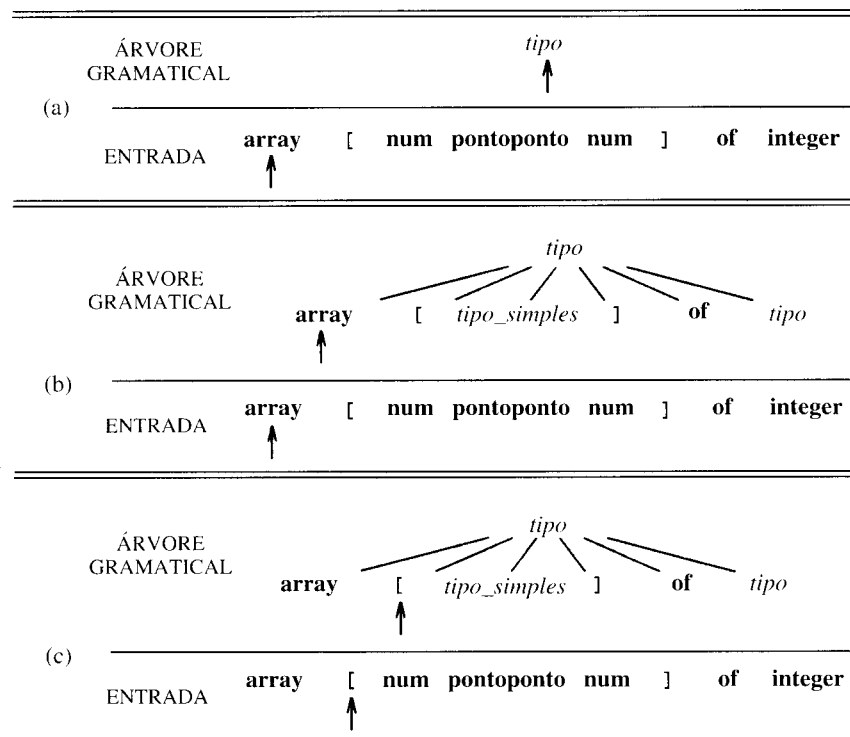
ÁRVORE GRAMATICAL

*tipo*

(a)

ENTRADA **array** [ **num pontoponto num** ] **of integer**

ÁRVORE GRAMATICAL

*tipo*

**array** [ *tipo_simples* ] **of** *tipo*

(b)

ENTRADA **array** [ **num pontoponto num** ] **of integer**

ÁRVORE GRAMATICAL

*tipo*

**array** [ *tipo_simples* ] **of** *tipo*

(c)

ENTRADA **array** [ **num pontoponto num** ] **of integer**